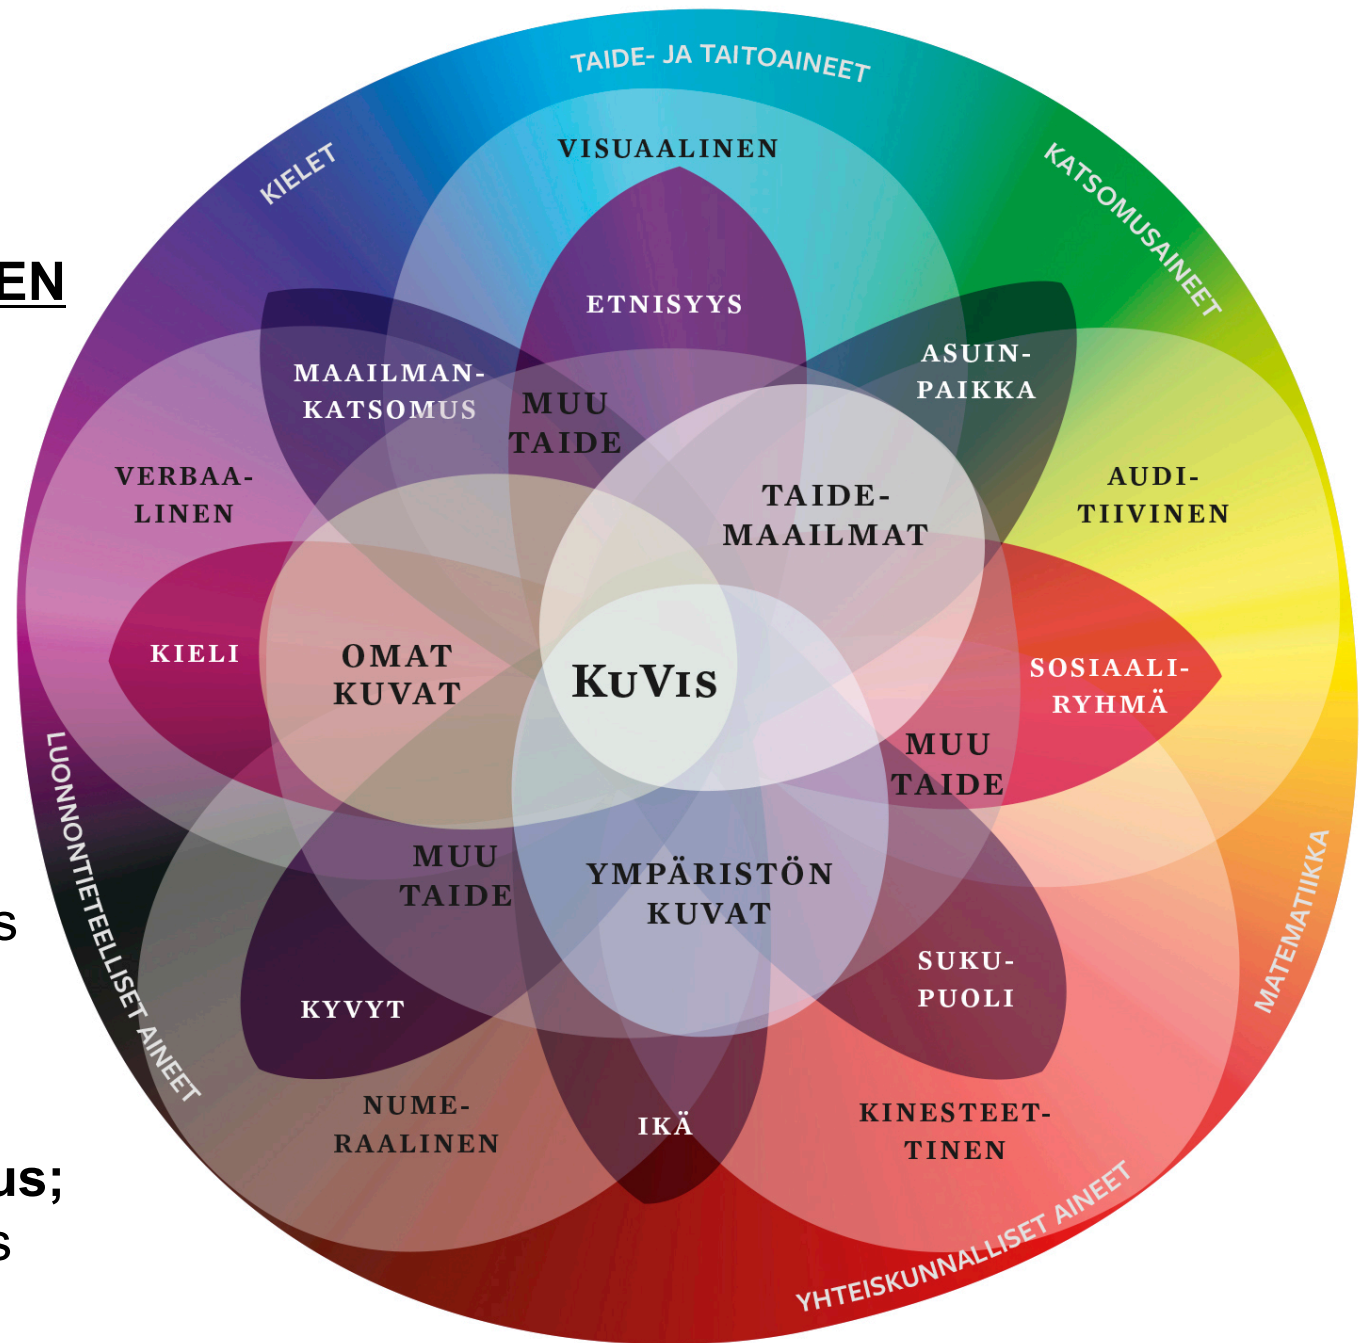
EN

s

us;
s

TAIDE- JA TAITOAINEET

KIELET

KATSOMUSAINEET

VISUAALINEN

ETNISYYS

MAAILMAN-KATSOMUS

MUU TAIDE

ASUIN-PAIKKA

VERBAA-LINEN

TAIDE-MAAILMAT

AUDI-TIIVINEN

KIELI

OMAT KUVAT

KUVIS

SOSIAALI-RYHMÄ

MUU TAIDE

LUONNONTIETEELLISET AINEET

MUU TAIDE

YMPÄRISTÖN KUVAT

MATEMATIIKKA

SUKU-PUOLI

KYVYT

NUME-RAALINEN

IKÄ

KINESTEET-TINEN

YHTEISKUNNALLISET AINEET